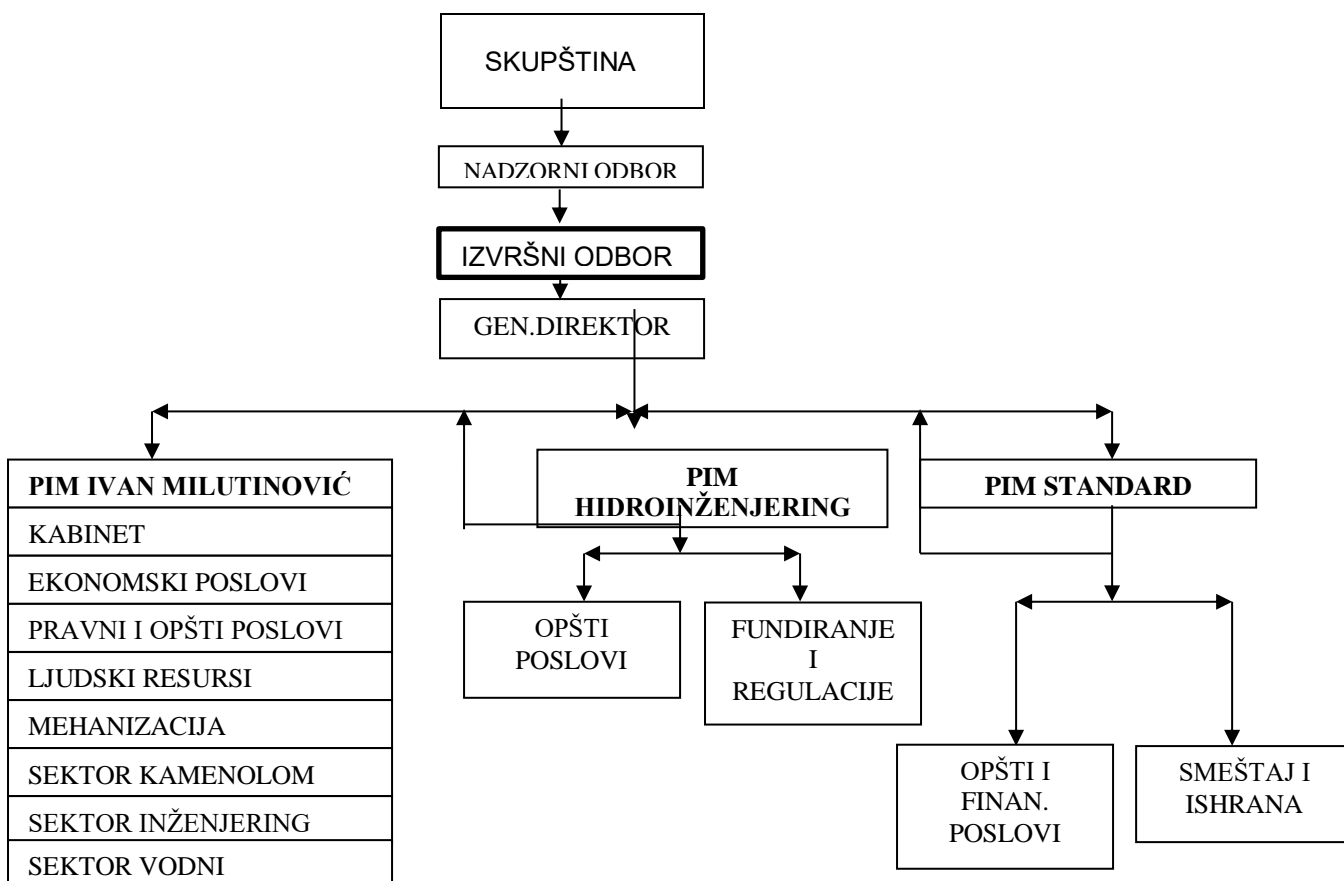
SKUPŠTINA

NADZORNI ODBOR

IZVRŠNI ODBOR

GEN.DIREKTOR

PIM IVAN MILUTINOVIĆ
KABINET
EKONOMSKI POSLOVI
PRAVNI I OPŠTI POSLOVI
LJUDSKI RESURSI
MEHANIZACIJA
SEKTOR KAMENOLOM
SEKTOR INŽENJERING
SEKTOR VODNI

PIM HIDROINŽENJERING

OPŠTI POSLOVI

FUNDIRANJE I REGULACIJE

PIM STANDARD

OPŠTI I FINAN. POSLOVI

SMEŠTAJ I ISHRANA